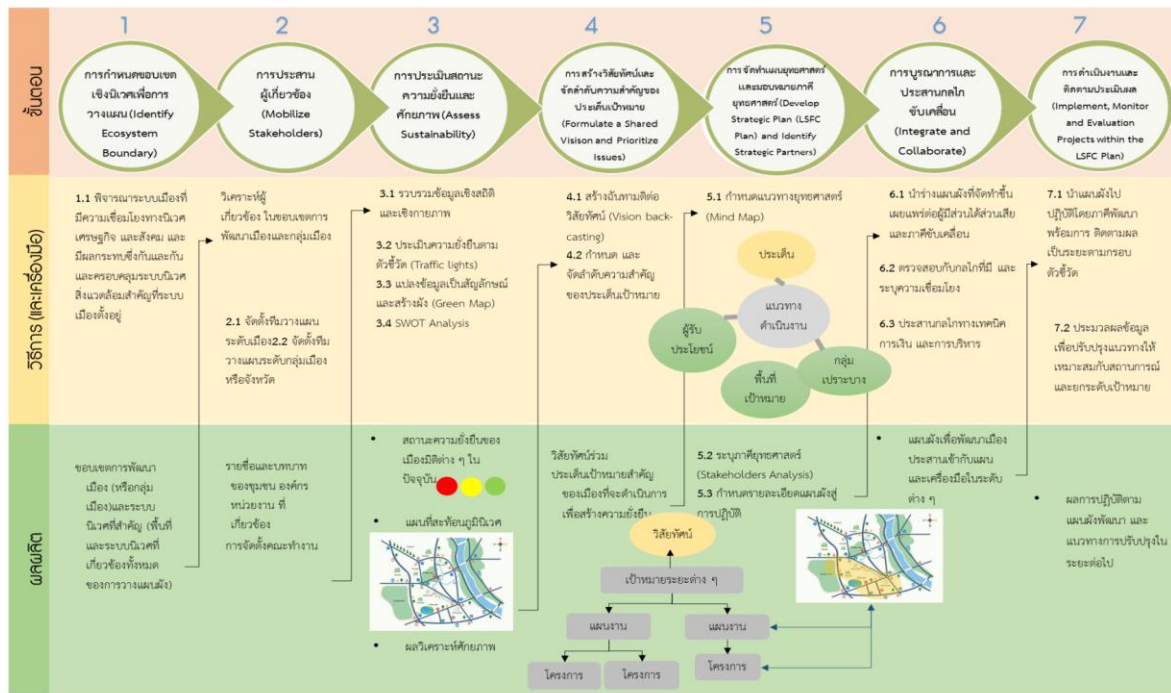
ขั้นตอน

1
การกำหนดขอบเขตเชิงนิเวศเพื่อการวางแผน (Identify Ecosystem Boundary)

2
การประสานผู้เกี่ยวข้อง (Mobilize Stakeholders)

3
การประเมินสถานะความยั่งยืนและศักยภาพ (Assess Sustainability)

4
การสร้างวิสัยทัศน์และจัดลำดับความสำคัญของประเด็นเป้าหมาย (Formulate a Shared Visison and Prioritize Issues)

5
การจัดทำแผนยุทธศาสตร์และมอบหมายภาคียุทธศาสตร์ (Develop Strategic Plan (LSFC Plan) and Identify Strategic Partners)

6
การบูรณาการและประสานกลไกขับเคลื่อน (Integrate and Collaborate)

7
การดำเนินงานและติดตามประเมินผล (Implement, Monitor and Evaluation Projects within the LSFC Plan)

วิธีการ (และเครื่องมือ)

1.1 พิจารณาระบบเมืองที่มีความเชื่อมโยงทางนิเวศ เศรษฐกิจ และสังคม และมีผลกระทบซึ่งกันและกัน และครอบคลุมระบบนิเวศสิ่งแวดล้อมสำคัญที่ระบบเมืองตั้งอยู่

วิเคราะห์ผู้เกี่ยวข้อง ในขอบเขตการพัฒนาเมืองและกลุ่มเมือง

2.1 จัดตั้งทีมวางแผนระดับเมือง2.2 จัดตั้งทีมวางแผนระดับกลุ่มเมืองหรือจังหวัด

3.1 รวบรวมข้อมูลเชิงสถิติและเชิงกายภาพ

3.2 ประเมินความยั่งยืนตามตัวชี้วัด (Traffic lights)

3.3 แปลงข้อมูลเป็นสัญลักษณ์และสร้างผัง (Green Map)

3.4 SWOT Analysis

4.1 สร้างฉันทามติต่อวิสัยทัศน์ (Vision back-casting)

4.2 กำหนด และจัดลำดับความสำคัญของประเด็นเป้าหมาย

5.1 กำหนดแนวทางยุทธศาสตร์ (Mind Map)

ประเด็น
แนวทางดำเนินงาน
ผู้รับประโยชน์
กลุ่มเปราะบาง
พื้นที่เป้าหมาย

6.1 นำร่างแผนผังที่จัดทำขึ้นเผยแพร่ต่อผู้มีส่วนได้ส่วนเสียและภาคีขับเคลื่อน

6.2 ตรวจสอบกับกลไกที่มี และระบุความเชื่อมโยง

6.3 ประสานกลไกทางเทคนิค การเงิน และการบริหาร

7.1 นำแผนผังไปปฏิบัติโดยภาคีพัฒนา พร้อมการ ติดตามผลเป็นระยะตามกรอบตัวชี้วัด

7.2 ประมวลผลข้อมูลเพื่อปรับปรุงแนวทางให้เหมาะสมกับสถานการณ์และยกระดับเป้าหมาย

ผลผลิต

ขอบเขตการพัฒนาเมือง (หรือกลุ่มเมือง)และระบบนิเวศที่สำคัญ (พื้นที่และระบบนิเวศที่เกี่ยวข้องทั้งหมดของการวางแผนผัง)

รายชื่อและบทบาทของชุมชน องค์กร หน่วยงาน ที่เกี่ยวข้อง การจัดตั้งคณะทำงาน

• สถานะความยั่งยืนของเมืองมิติต่าง ๆ ในปัจจุบัน

• แผนที่สะท้อนภูมินิเวศ

• ผลวิเคราะห์ศักยภาพ

วิสัยทัศน์ร่วม ประเด็นเป้าหมายสำคัญของเมืองที่จะดำเนินการเพื่อสร้างความยั่งยืน

วิสัยทัศน์
เป้าหมายระยะต่าง ๆ
แผนงาน
แผนงาน
โครงการ
โครงการ
โครงการ

5.2 ระบุภาคียุทธศาสตร์ (Stakeholders Analysis)

5.3 กำหนดรายละเอียดแผนผังสู่การปฏิบัติ

• แผนผังเพื่อพัฒนาเมืองประสานเข้ากับแผนและเครื่องมือในระดับต่าง ๆ

• ผลการปฏิบัติตามแผนผังพัฒนา และแนวทางการปรับปรุงในระยะต่อไป